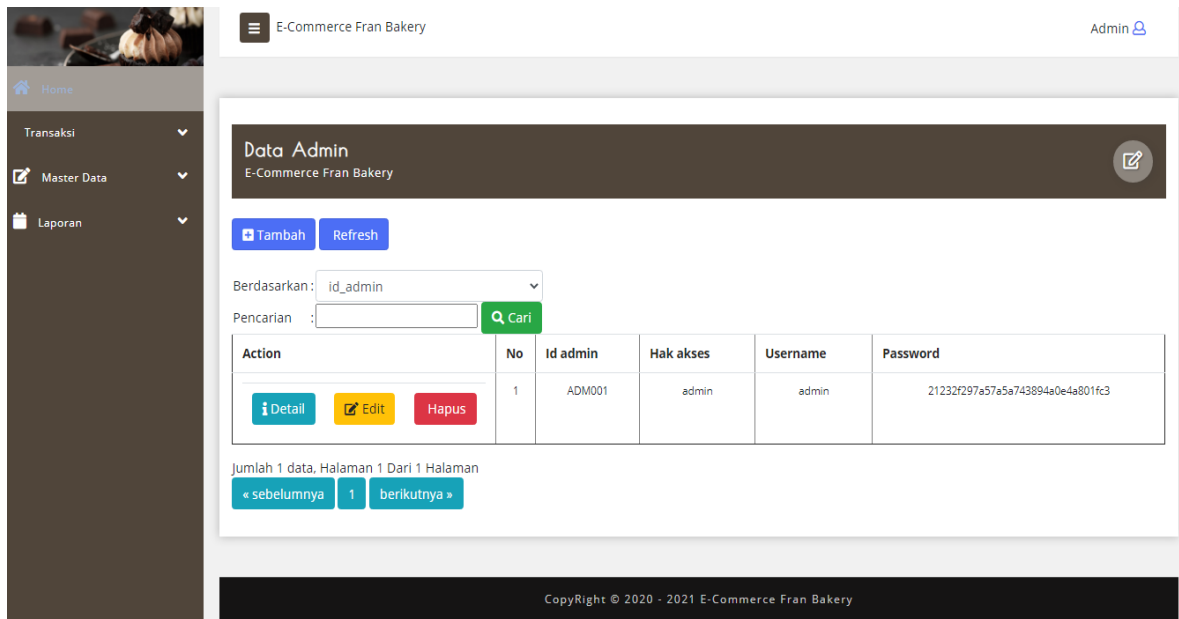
Home
Transaksi
Master Data
Laporan

E-Commerce Fran Bakery
Admin

Data Admin
E-Commerce Fran Bakery

Tambah Refresh

Berdasarkan : id_admin
Pencarian :
Cari

| Action | No | Id admin | Hak akses | Username | Password |
|---|---|---|---|---|---|
| Detail Edit Hapus | 1 | ADM001 | admin | admin | 21232f297a57a5a743894a0e4a801fc3 |

Jumlah 1 data, Halaman 1 Dari 1 Halaman
« sebelumnya 1 berikutnya »

CopyRight © 2020 - 2021 E-Commerce Fran Bakery